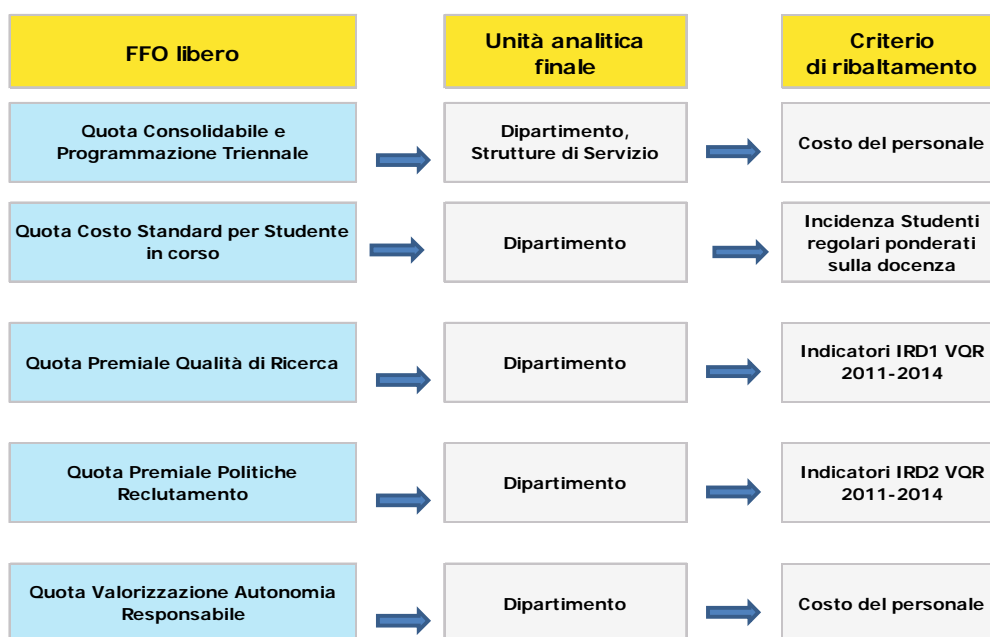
FFO libero

Unità analitica finale

Criterio di ribaltamento

Quota Consolidabile e Programmazione Triennale

Dipartimento, Strutture di Servizio

Costo del personale

Quota Costo Standard per Studente in corso

Dipartimento

Incidenza Studenti regolari ponderati sulla docenza

Quota Premiale Qualità di Ricerca

Dipartimento

Indicatori IRD1 VQR 2011-2014

Quota Premiale Politiche Reclutamento

Dipartimento

Indicatori IRD2 VQR 2011-2014

Quota Valorizzazione Autonomia Responsabile

Dipartimento

Costo del personale